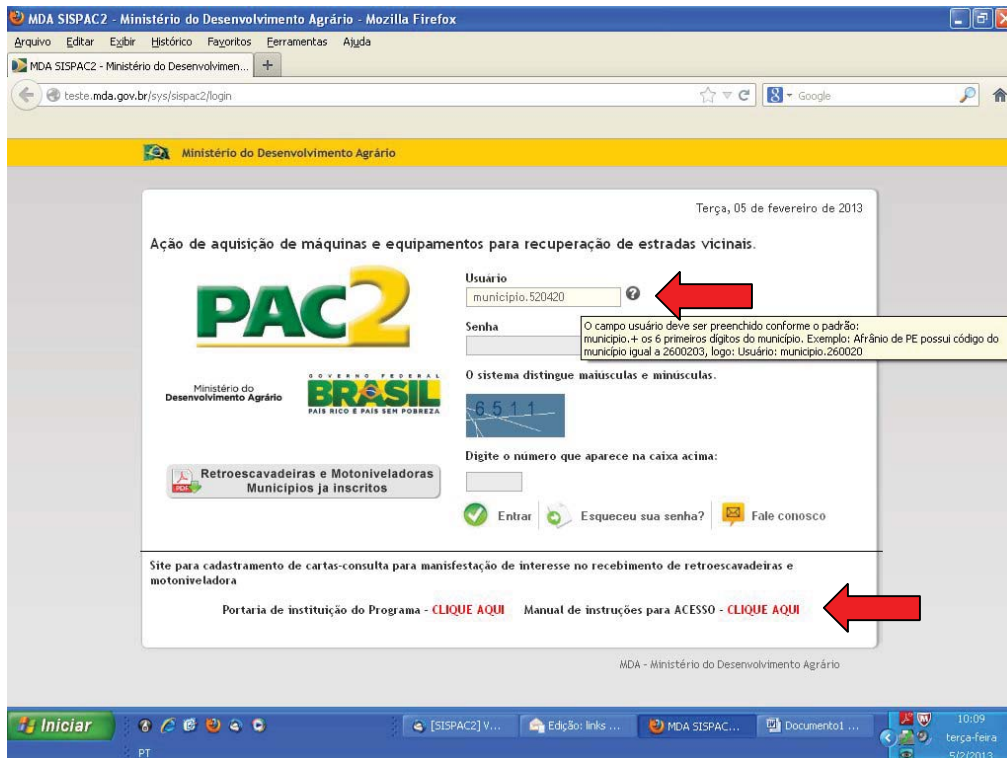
MDA SISPAC2 - Ministério do Desenvolvimento Agrário - Mozilla Firefox

Arquivo Editar Exibir Histórico Favoritos Ferramentas Ajuda

MDA SISPAC2 - Ministério do Desenvolvimen... +

teste.mda.gov.br/sys/sispac2/login

Google

Ministério do Desenvolvimento Agrário

Terça, 05 de fevereiro de 2013

Ação de aquisição de máquinas e equipamentos para recuperação de estradas vicinais.

PAC2

Usuário

municipio.520420

O campo usuário deve ser preenchido conforme o padrão: municipio.+ os 6 primeiros dígitos do município. Exemplo: Afrânio de PE possui código do município igual a 2600203, logo: Usuário: municipio.260020

Senha

Ministério do Desenvolvimento Agrário

GOVERNO FEDERAL BRASIL PAÍS RICO É PAÍS SEM POBREZA

O sistema distingue maiúsculas e minúsculas.

6511

Digite o número que aparece na caixa acima:

Retroescavadeiras e Motoniveladoras Municipios ja inscritos

Entrar Esqueceu sua senha? Fale conosco

Site para cadastramento de cartas-consulta para manifestação de interesse no recebimento de retroescavadeiras e motoniveladora

Portaria de instituição do Programa - CLIQUE AQUI Manual de instruções para ACESSO - CLIQUE AQUI

MDA - Ministério do Desenvolvimento Agrário

Iniciar [SISPAC2] V... Edição: links ... MDA SISPAC... Documento1 ... 10:09 terça-feira 5/2/2013

PT